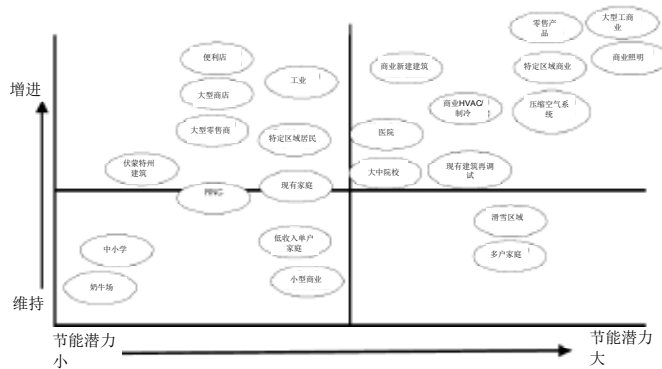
增进

维持

节能潜力小

节能潜力大

便利店

大型商店

大型零售商

工业

特定区域居民

伙蒙特州建筑

PING

现有家庭

中小学

奶牛场

低收入单户家庭

小型商业

零售产品

大型工商业

商业照明

特定区域商业

商业新建建筑

商业HVAC/制冷

压缩空气系统

医院

大中院校

现有建筑再调试

潜雪区域

多户家庭